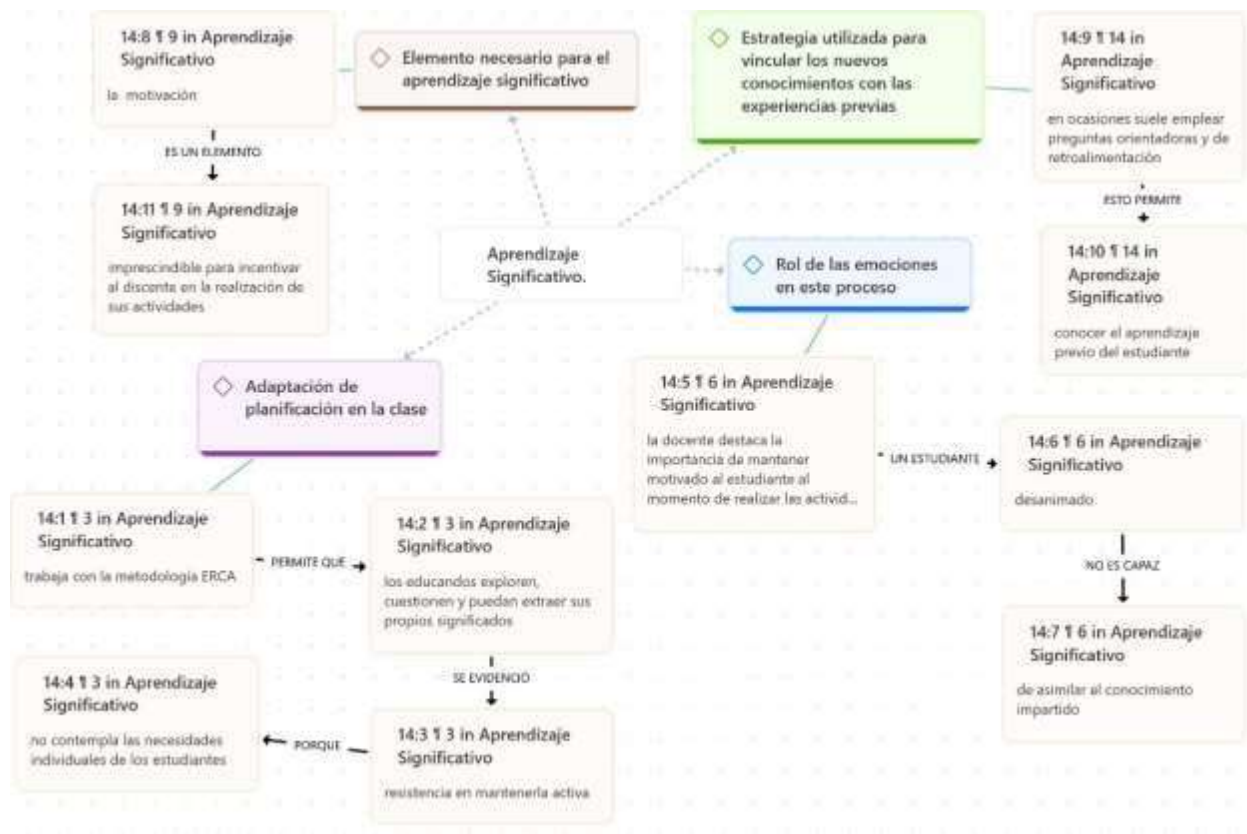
14:8 ¶ 9 in Aprendizaje Significativo

la motivación

ES UN ELEMENTO

14:11 ¶ 9 in Aprendizaje Significativo

imprescindible para incentivar al discente en la realización de sus actividades

Elemento necesario para el aprendizaje significativo

Estrategia utilizada para vincular los nuevos conocimientos con las experiencias previas

14:9 ¶ 14 in Aprendizaje Significativo

en ocasiones suele emplear preguntas orientadoras y de retroalimentación

ESTO PERMITE

14:10 ¶ 14 in Aprendizaje Significativo

conocer el aprendizaje previo del estudiante

Aprendizaje Significativo.

Rol de las emociones en este proceso

Adaptación de planificación en la clase

14:5 ¶ 6 in Aprendizaje Significativo

la docente destaca la importancia de mantener motivado al estudiante al momento de realizar las activid...

UN ESTUDIANTE

14:6 ¶ 6 in Aprendizaje Significativo

desanimado

NO ES CAPAZ

14:7 ¶ 6 in Aprendizaje Significativo

de asimilar el conocimiento impartido

14:1 ¶ 3 in Aprendizaje Significativo

trabaja con la metodología ERCA

PERMITE QUE

14:2 ¶ 3 in Aprendizaje Significativo

los educandos exploren, cuestionen y puedan extraer sus propios significados

SE EVIDENCIO

14:3 ¶ 3 in Aprendizaje Significativo

resistencia en mantenerla activa

PORQUE

14:4 ¶ 3 in Aprendizaje Significativo

no contempla las necesidades individuales de los estudiantes